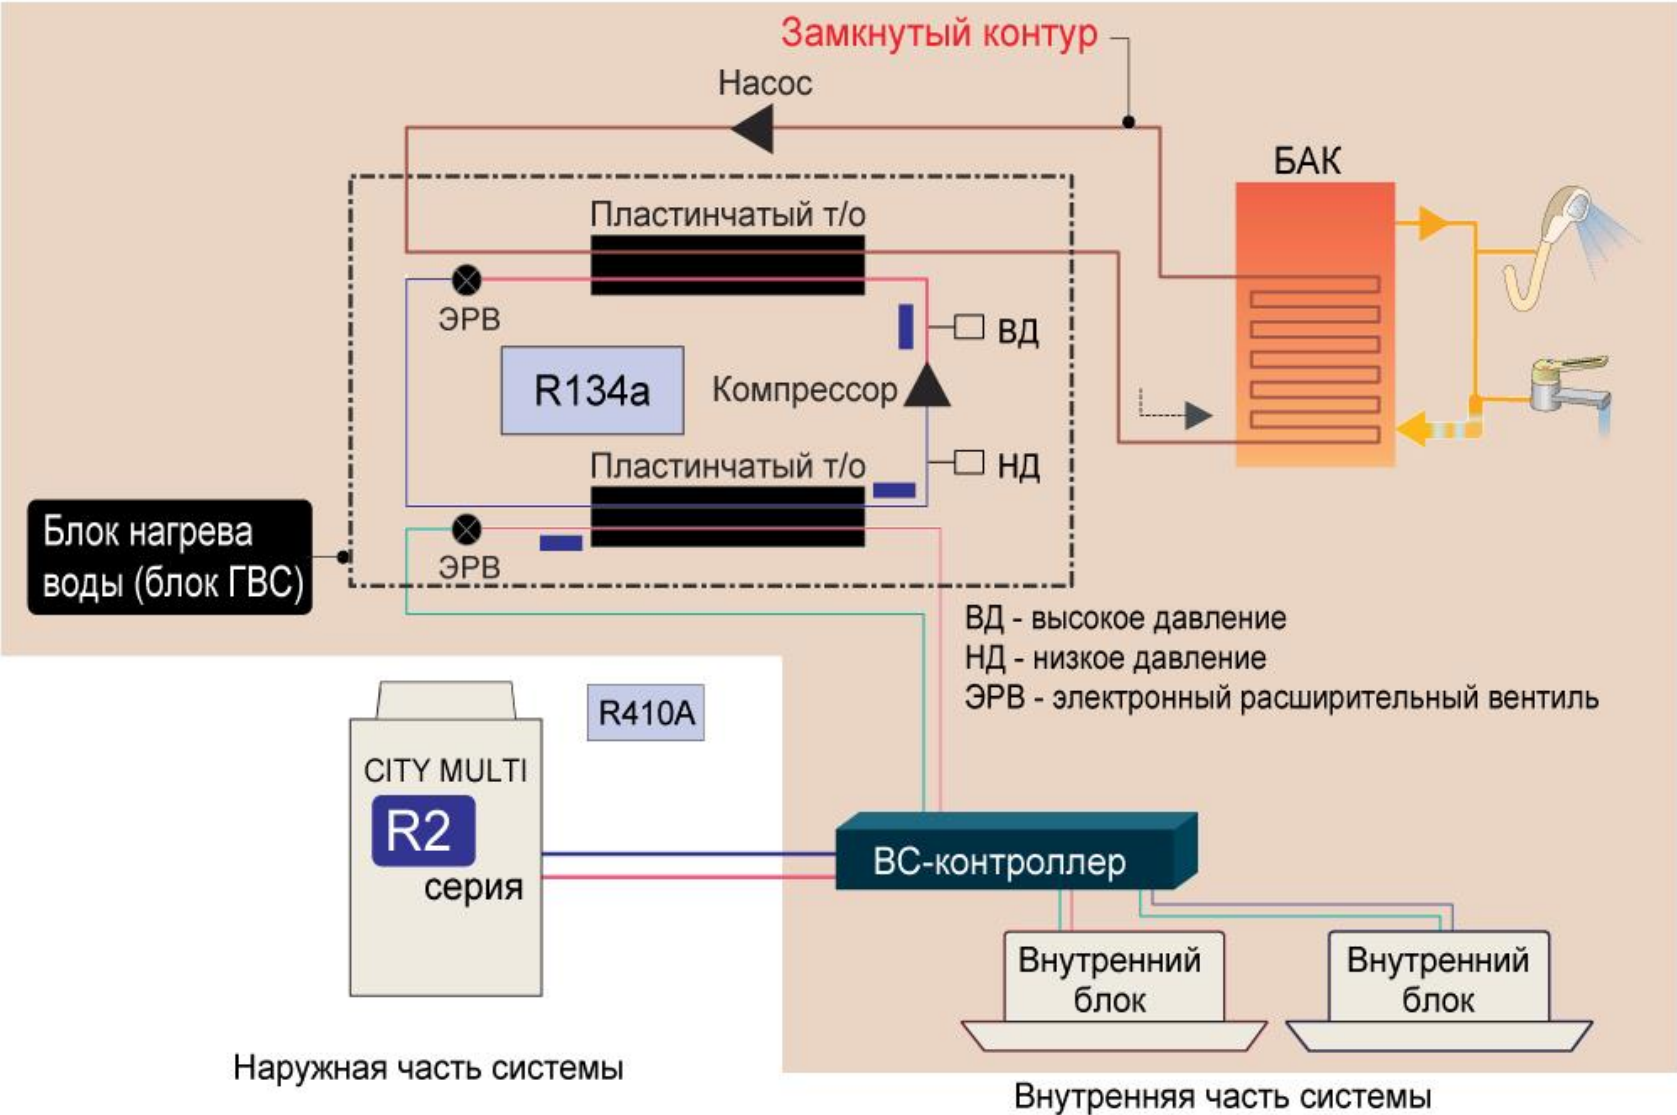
Замкнутый контур

Насос

БАК

Пластинчатый т/о

ЭРВ

ВД

R134a

Компрессор

Пластинчатый т/о

НД

ЭРВ

Блок нагрева воды (блок ГВС)

ВД - высокое давление
НД - низкое давление
ЭРВ - электронный расширительный вентиль

R410A

CITY MULTI

R2

серия

ВС-контроллер

Внутренний блок

Внутренний блок

Наружная часть системы

Внутренняя часть системы